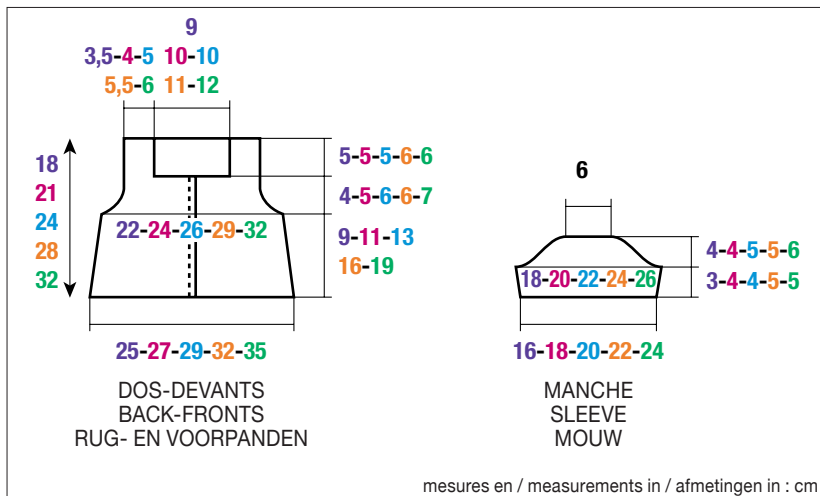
9
3,5-4-5 10-10
5,5-6 11-12

18
21
24
28
32

5-5-5-6-6
4-5-6-6-7
22-24-26-29-32
9-11-13
16-19

25-27-29-32-35

DOS-DEVANTS
BACK-FRONTS
RUG- EN VOORPANDEN

6
4-4-5-5-6
18-20-22-24-26
3-4-4-5-5

16-18-20-22-24

MANCHE
SLEEVE
MOUW

mesures en / measurements in / afmetingen in : cm